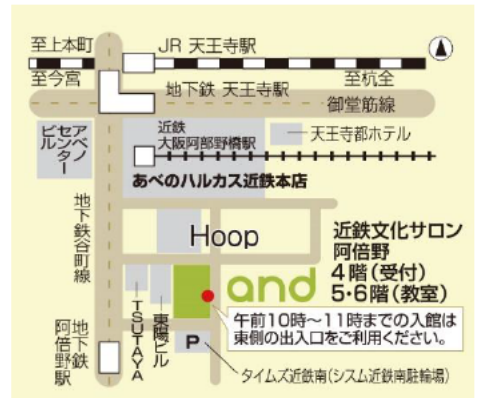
至上本町
JR 天王寺駅
至今宮
地下鉄 天王寺駅
至杭全
御堂筋線
アポロビル
セアンタ一
近鉄大阪阿部野橋駅
天王寺都ホテル
あべのハルカス近鉄本店
地下鉄谷町線
Hoop
近鉄文化サロン阿倍野
4階(受付)
5・6階(教室)
and
TSUTAYA
東館ビル
午前10時～11時までの入館は東側の出入口をご利用ください。
地下鉄阿倍野駅
P
タイムズ近鉄南(シスム近鉄南駐輪場)